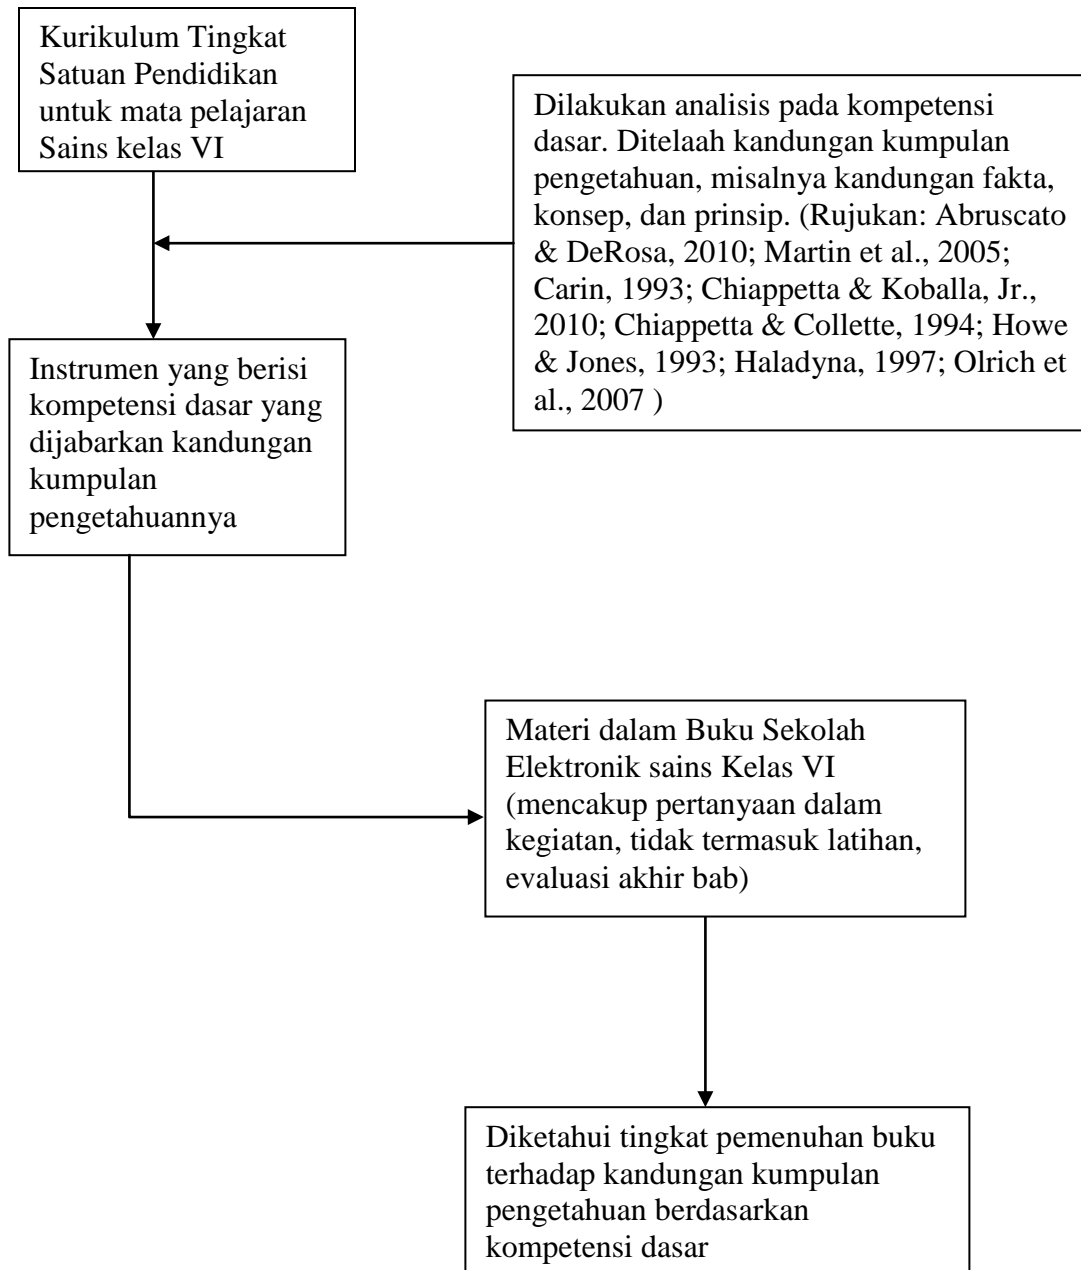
Kurikulum Tingkat Satuan Pendidikan untuk mata pelajaran Sains kelas VI

Dilakukan analisis pada kompetensi dasar. Ditelaah kandungan kumpulan pengetahuan, misalnya kandungan fakta, konsep, dan prinsip. (Rujukan: Abruscato & DeRosa, 2010; Martin et al., 2005; Carin, 1993; Chiappetta & Koballa, Jr., 2010; Chiappetta & Collette, 1994; Howe & Jones, 1993; Haladyna, 1997; Olrich et al., 2007 )

Instrumen yang berisi kompetensi dasar yang dijabarkan kandungan kumpulan pengetahuannya

Materi dalam Buku Sekolah Elektronik sains Kelas VI (mencakup pertanyaan dalam kegiatan, tidak termasuk latihan, evaluasi akhir bab)

Diketahui tingkat pemenuhan buku terhadap kandungan kumpulan pengetahuan berdasarkan kompetensi dasar